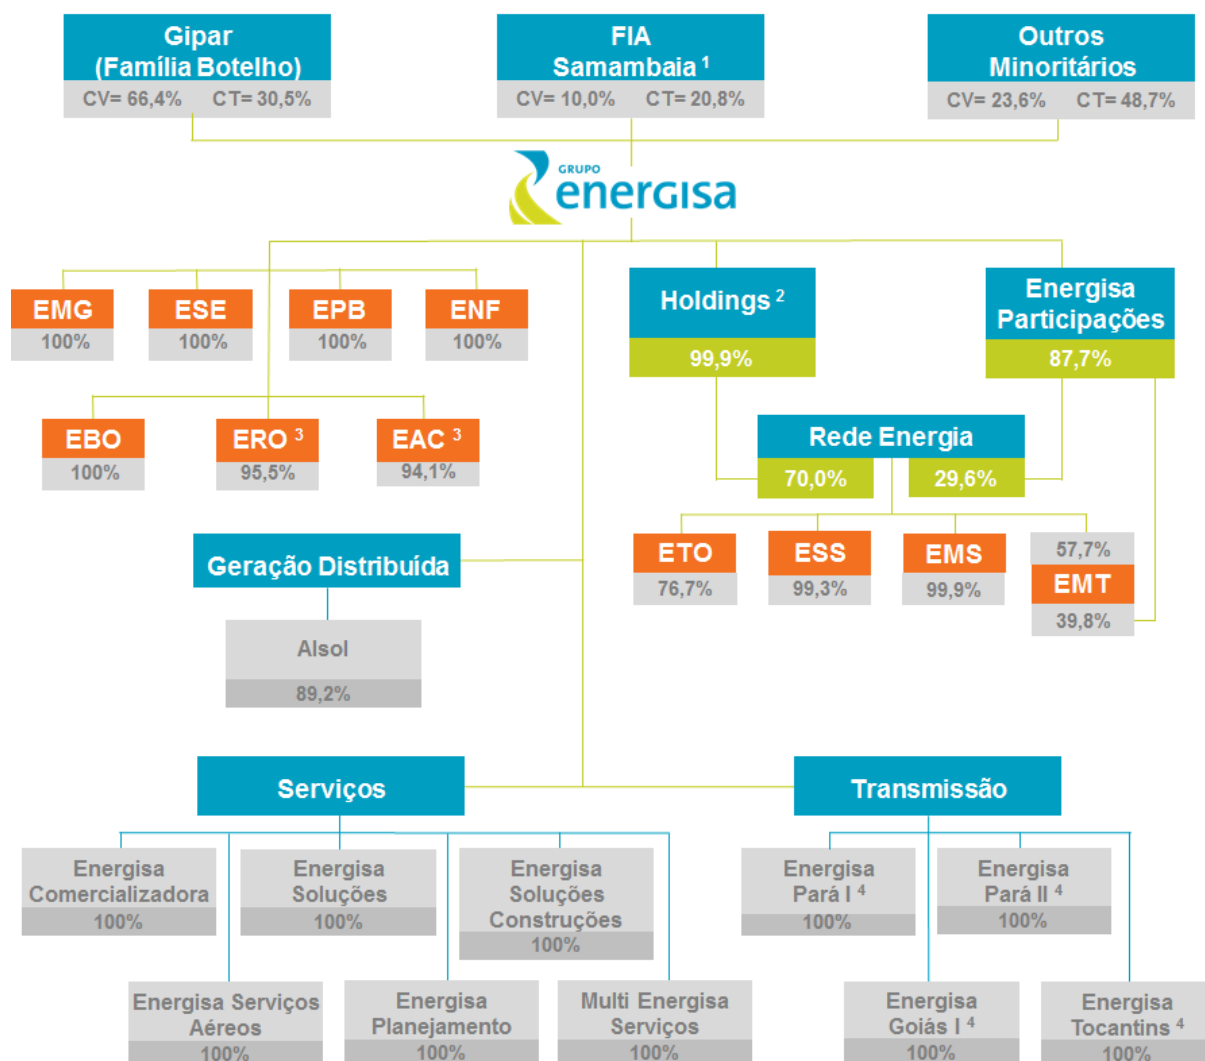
Gipar
(Família Botelho)
CV= 66,4% CT= 30,5%

FIA
Samambaia $^1$
CV= 10,0% CT= 20,8%

Outros
Minoritários
CV= 23,6% CT= 48,7%

GRUPO
energisa

EMG
100%

ESE
100%

EPB
100%

ENF
100%

Holdings $^2$
99,9%

Energisa
Participações
87,7%

EBO
100%

ERO $^3$
95,5%

EAC $^3$
94,1%

Rede Energia
70,0% 29,6%

ETO
76,7%

ESS
99,3%

EMS
99,9%

57,7%
EMT
39,8%

Geração Distribuída

Alsol
89,2%

Serviços

Transmissão

Energisa
Comercializadora
100%

Energisa
Soluções
100%

Energisa
Soluções
Construções
100%

Energisa
Pará I $^4$
100%

Energisa
Pará II $^4$
100%

Energisa Serviços
Aéreos
100%

Energisa
Planejamento
100%

Multi Energisa
Serviços
100%

Energisa
Goiás I $^4$
100%

Energisa
Tocantins $^4$
100%